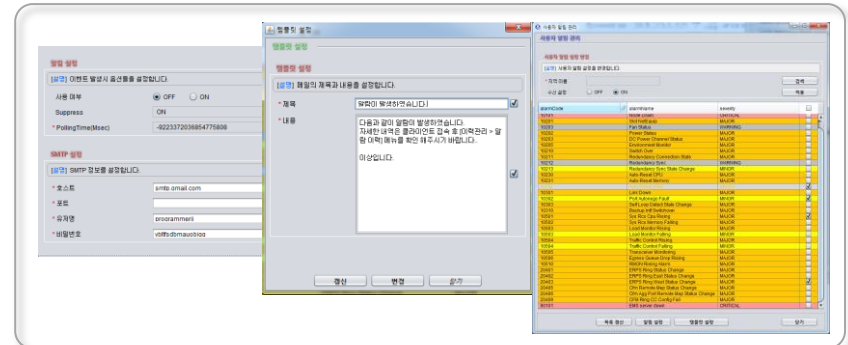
알람 설정

[설명] 이벤트 발생시 옵션들을 설정합니다.

사용 여부 OFF ON

Suppress ON

* PollingTime(Msec) -9223372036854775808

SMTP 설정

[설명] SMTP 정보를 설정합니다.

* 호스트 smtp.gmail.com

* 포트

* 유저명 programmerli

* 비밀번호 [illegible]

템플릿 설정

템플릿 설정

[설명] 메일의 제목과 내용을 설정합니다.

* 제목 알람이 발생하였습니다.

* 내용 다음과 같이 알람이 발생하였습니다. 자세한 내역은 클라이언트 접속 후 [이력관리 > 알람 이력] 메뉴를 확인 해주시기 바랍니다.

이상입니다.

갱신 변경 닫기

사용자 알람 관리

사용자 알람 관리

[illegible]

| alarmCode | alarmName | severity |
|---|---|---|
| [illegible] | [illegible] | CRITICAL |
| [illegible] | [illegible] | MAJOR |
| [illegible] | Fan Status | WARNING |
| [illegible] | Power Status | MAJOR |
| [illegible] | DC Power Channel Status | MAJOR |
| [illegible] | Environment Monitor | MAJOR |
| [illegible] | Switch Over | MAJOR |
| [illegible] | Redundancy Connection Status | MAJOR |
| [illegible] | Redundancy Sync | WARNING |
| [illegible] | Redundancy Sync State Change | MAJOR |
| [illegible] | Auto Reset CPU | MAJOR |
| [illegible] | Auto Reset Network | MAJOR |
| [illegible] | Link Down | MAJOR |
| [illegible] | Port Autoneg Fault | MAJOR |
| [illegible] | Self Loop Detect State Change | MAJOR |
| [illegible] | Backup Inf Switchover | MAJOR |
| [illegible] | Sys Rsc Cpu Rising | MAJOR |
| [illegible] | Sys Rsc Memory Falling | MAJOR |
| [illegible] | Load Monitor Rising | MAJOR |
| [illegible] | Load Monitor Falling | MAJOR |
| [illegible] | Traffic Control Rising | MAJOR |
| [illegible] | Traffic Control Falling | MAJOR |
| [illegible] | Transceiver Monitoring | MAJOR |
| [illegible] | Egress Queue Drop Rising | MAJOR |
| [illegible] | RMON Rising Alarm | MAJOR |
| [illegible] | ERPS Ring Status Change | MAJOR |
| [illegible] | ERPS Ring East Status Change | MAJOR |
| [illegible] | ERPS Ring West Status Change | MAJOR |
| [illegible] | Cfm Remote Mep Status Change | MAJOR |
| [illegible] | Cfm Agg Port Remote Mep Status Change | MAJOR |
| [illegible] | CFM Ring CC Config Fail | MAJOR |
| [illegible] | EMS server down | CRITICAL |

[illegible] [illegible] 알람 설정 템플릿 설정 닫기